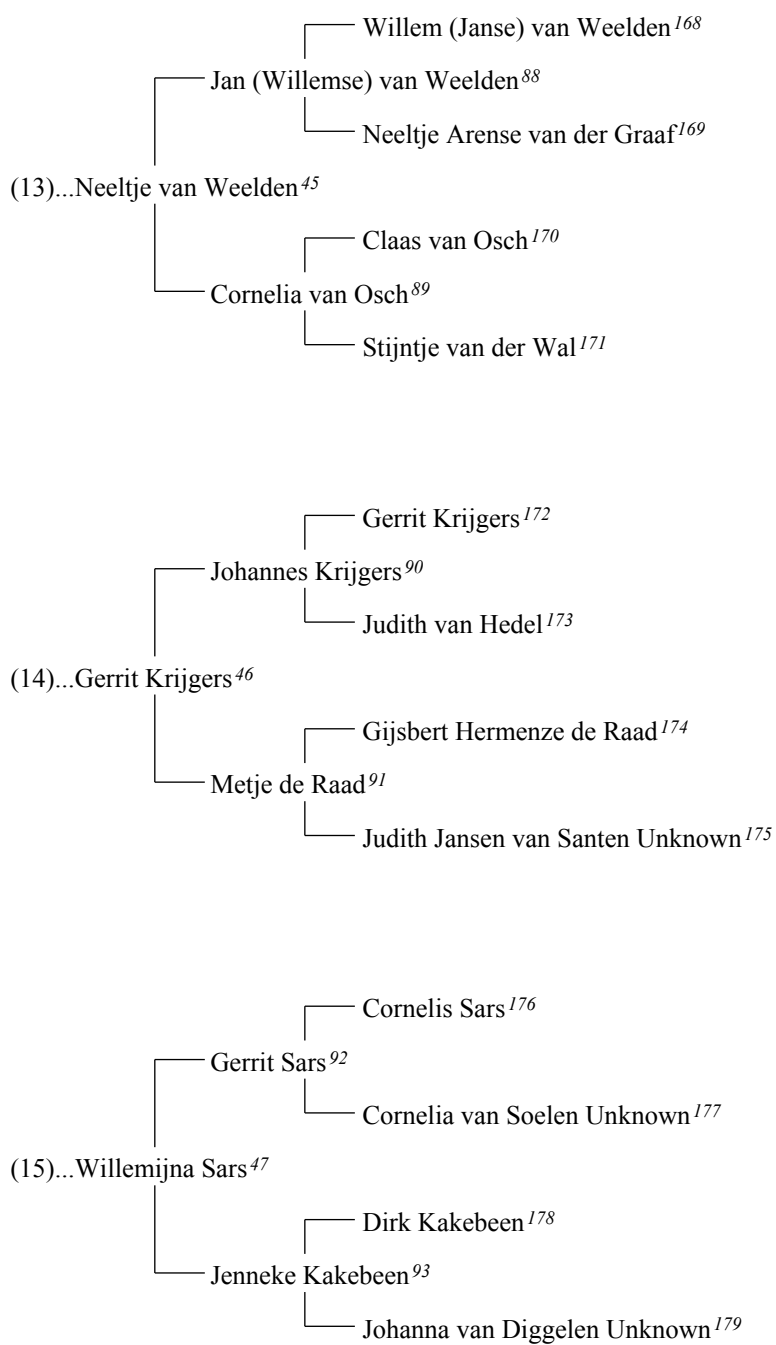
Willem (Janse) van Weelden$^{168}$

Jan (Willemse) van Weelden$^{88}$

Neeltje Arense van der Graaf$^{169}$

(13)...Neeltje van Weelden$^{45}$

Claas van Osch$^{170}$

Cornelia van Osch$^{89}$

Stijntje van der Wal$^{171}$

Gerrit Krijgers$^{172}$

Johannes Krijgers$^{90}$

Judith van Hedel$^{173}$

(14)...Gerrit Krijgers$^{46}$

Gijsbert Hermenze de Raad$^{174}$

Metje de Raad$^{91}$

Judith Jansen van Santen Unknown$^{175}$

Cornelis Sars$^{176}$

Gerrit Sars$^{92}$

Cornelia van Soelen Unknown$^{177}$

(15)...Willemijna Sars$^{47}$

Dirk Kakebeen$^{178}$

Jenneke Kakebeen$^{93}$

Johanna van Diggelen Unknown$^{179}$